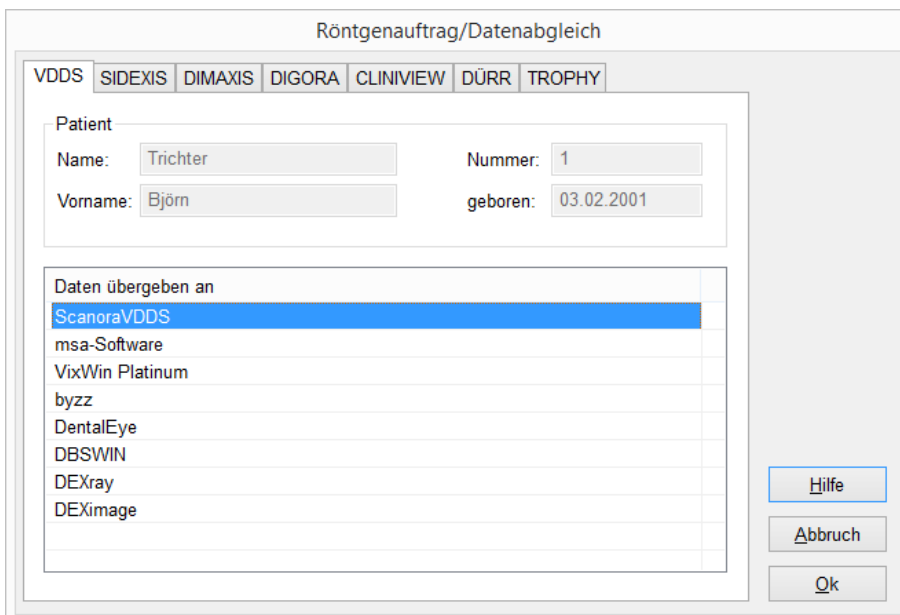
Röntgenauftrag/Datenabgleich

VDDS | SIDEXIS | DIMAXIS | DIGORA | CLINIVIEW | DÜRR | TROPHY

Patient

Name: Trichter

Vorname: Björn

Nummer: 1

geboren: 03.02.2001

| Daten übergeben an |
|---|
| ScanoraVDDS |
| msa-Software |
| VixWin Platinum |
| byzz |
| DentalEye |
| DBSWIN |
| DEXray |
| DEXimage |

Hilfe

Abbruch

Ok